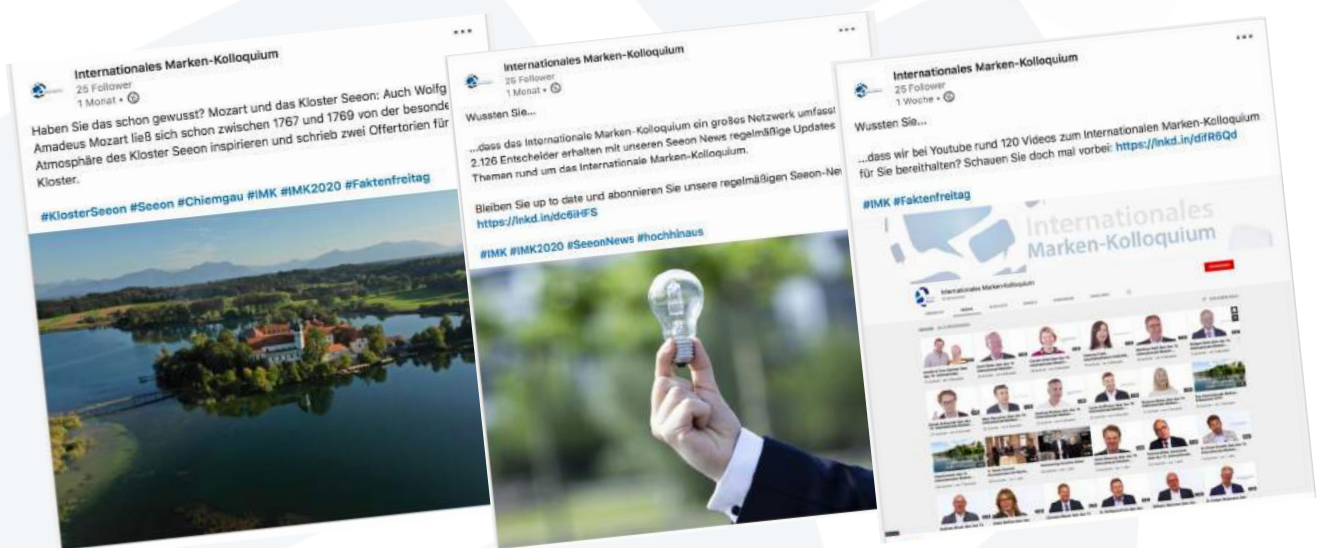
Internationales Marken-Kolloquium
25 Follower
1 Monat • 

Haben Sie das schon gewusst? Mozart und das Kloster Seeon: Auch Wolfg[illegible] Amadeus Mozart ließ sich schon zwischen 1767 und 1769 von der besonde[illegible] Atmosphäre des Kloster Seeon inspirieren und schrieb zwei Offertorien für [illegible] Kloster.

#KlosterSeeon #Seeon #Chiemgau #IMK #IMK2020 #Faktenfreitag

Internationales Marken-Kolloquium
25 Follower
1 Monat • 

Wussten Sie...

...dass das Internationale Marken-Kolloquium ein großes Netzwerk umfasst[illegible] 2.126 Entscheider erhalten mit unseren Seeon News regelmäßige Updates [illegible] Themen rund um das Internationale Marken-Kolloquium.

Bleiben Sie up to date und abonnieren Sie unsere regelmäßigen Seeon-Ne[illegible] https://lnkd.in/dc6iHFS

#IMK #IMK2020 #SeeonNews #hochhinaus

Internationales Marken-Kolloquium
25 Follower
1 Woche • 

Wussten Sie...

...dass wir bei Youtube rund 120 Videos zum Internationalen Marken-Kolloquium für Sie bereithalten? Schauen Sie doch mal vorbei: https://lnkd.in/dfR6Qd

#IMK #Faktenfreitag

Internationales Marken-Kolloquium

Internationales Marken-Kolloquium